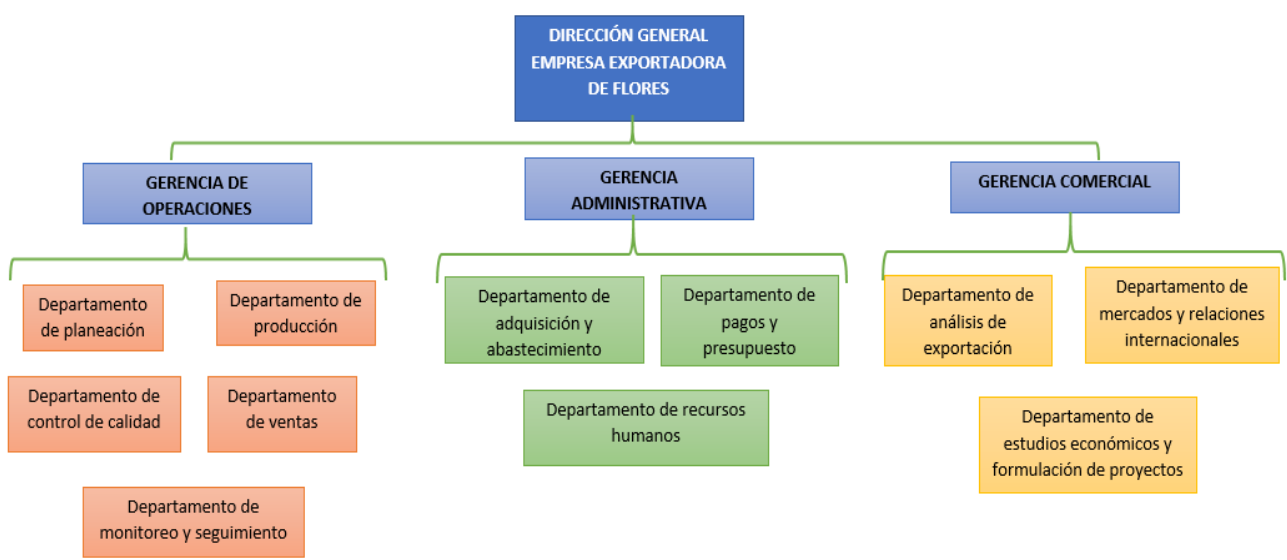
DIRECCIÓN GENERAL EMPRESA EXPORTADORA DE FLORES

GERENCIA DE OPERACIONES

Departamento de planeación

Departamento de producción

Departamento de control de calidad

Departamento de ventas

Departamento de monitoreo y seguimiento

GERENCIA ADMINISTRATIVA

Departamento de adquisición y abastecimiento

Departamento de pagos y presupuesto

Departamento de recursos humanos

GERENCIA COMERCIAL

Departamento de análisis de exportación

Departamento de mercados y relaciones internacionales

Departamento de estudios económicos y formulación de proyectos